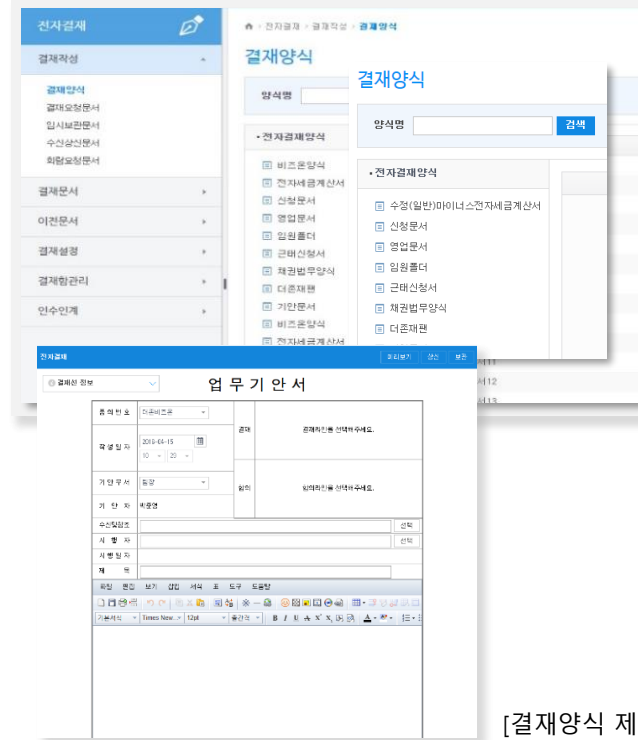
전자결재

결재작성

결재양식
결재요청문서
임시보관문서
수신상신문서
회람요청문서

결재문서

이전문서

결재설정

결재함관리

인수인계

전자결재 > 결재작성 > 결재양식

결재양식

양식명

• 전자결재양식

비즈온양식
전자세금계산서
신청문서
영업문서
임원폴더
근태신청서
채권법무양식
더존재팬
기안문서
비즈온양식
전자세금계산서

결재양식

양식명 검색

• 전자결재양식

수정(일반)마이너스전자세금계산서
신청문서
영업문서
임원폴더
근태신청서
채권법무양식
더존재팬

전자결재

미리보기 상신 보관

결재선 정보

업 무 기 안 서

품의번호 더존비즈온
작성일자 2016-04-15
10 20
기안부서 둥양
기안자 이용영

결재 결재라인을 선택하세요.
협의 협의라인을 선택하세요.

수신및참조 선택
시행자 선택
시행일자
제목

파일 편집 보기 삽입 서식 표 도구 도움말

기본서식 Times New... 12pt 줄간격

서11
서12
서13

[결재양식 제